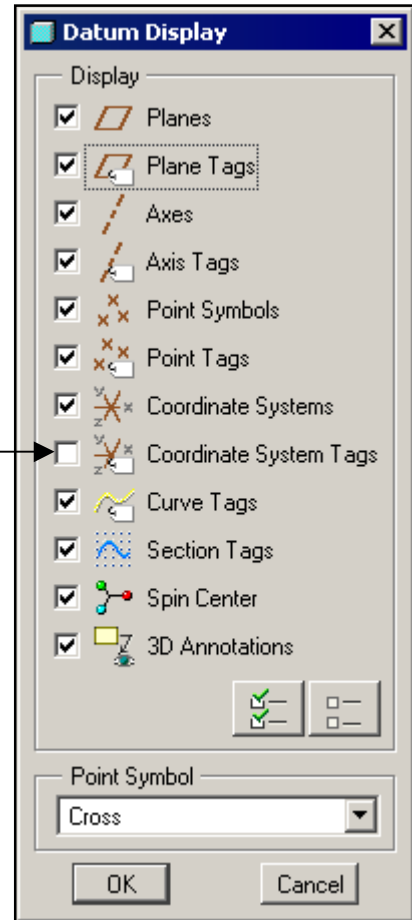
Datum Display

Display

Planes

Plane Tags

Axes

Axis Tags

Point Symbols

Point Tags

Coordinate Systems

Coordinate System Tags

Curve Tags

Section Tags

Spin Center

3D Annotations

Point Symbol

Cross

OK

Cancel